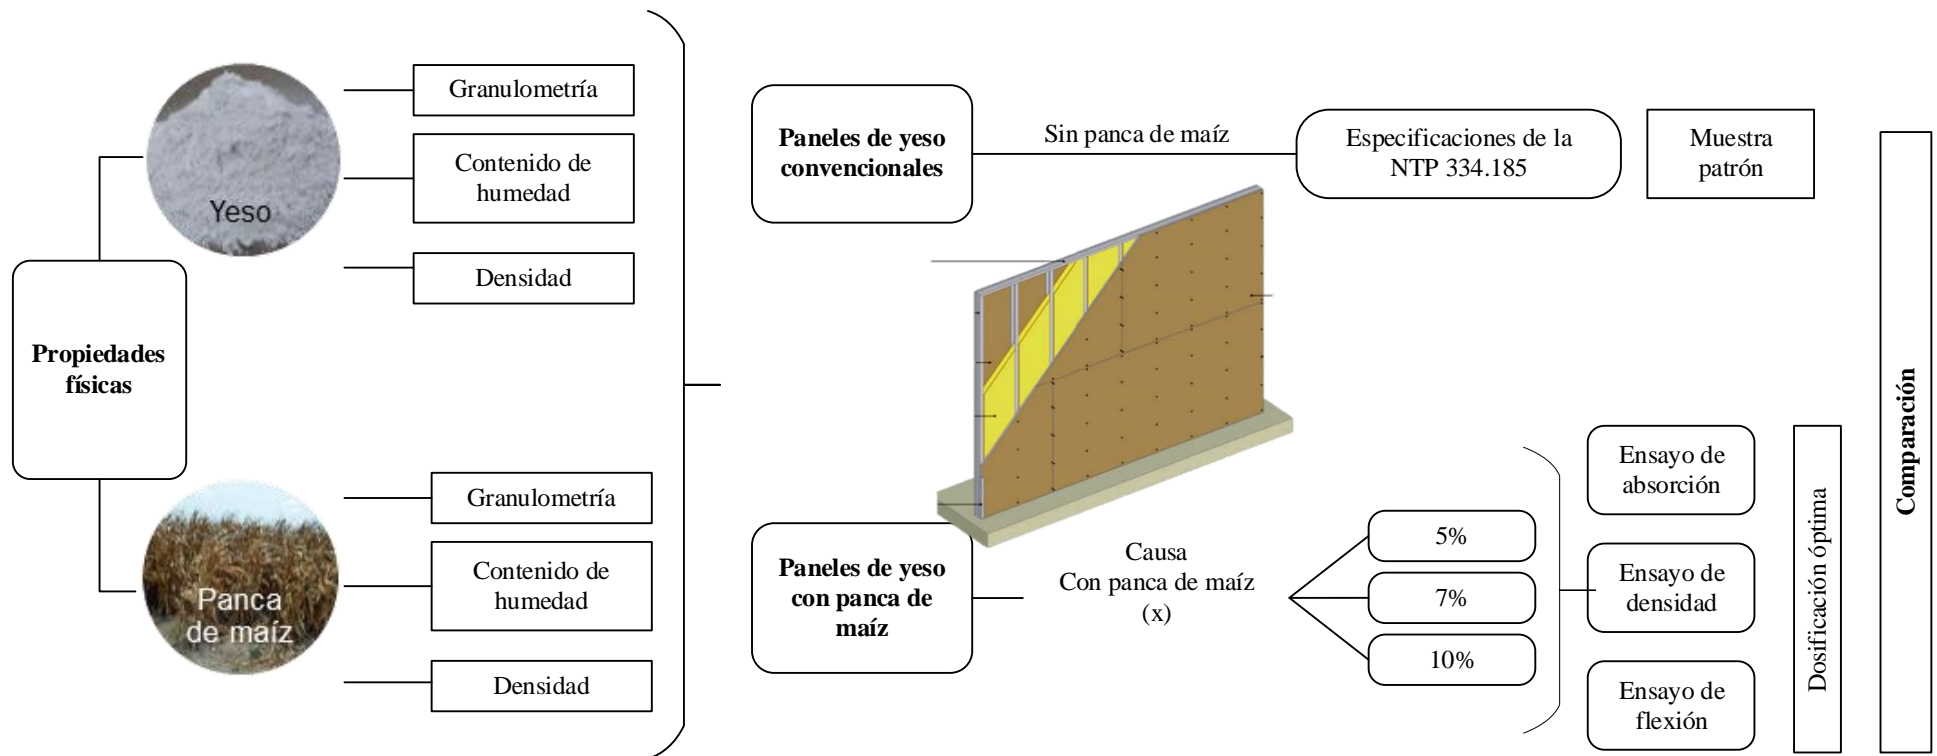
Propiedades físicas

Yeso

Granulometría

Contenido de humedad

Densidad

Panca de maíz

Granulometría

Contenido de humedad

Densidad

Paneles de yeso convencionales

Sin panca de maíz

Especificaciones de la NTP 334.185

Muestra patrón

Paneles de yeso con panca de maíz

Causa
Con panca de maíz
(x)

5%

7%

10%

Ensayo de absorción

Ensayo de densidad

Ensayo de flexión

Dosificación óptima

Comparación